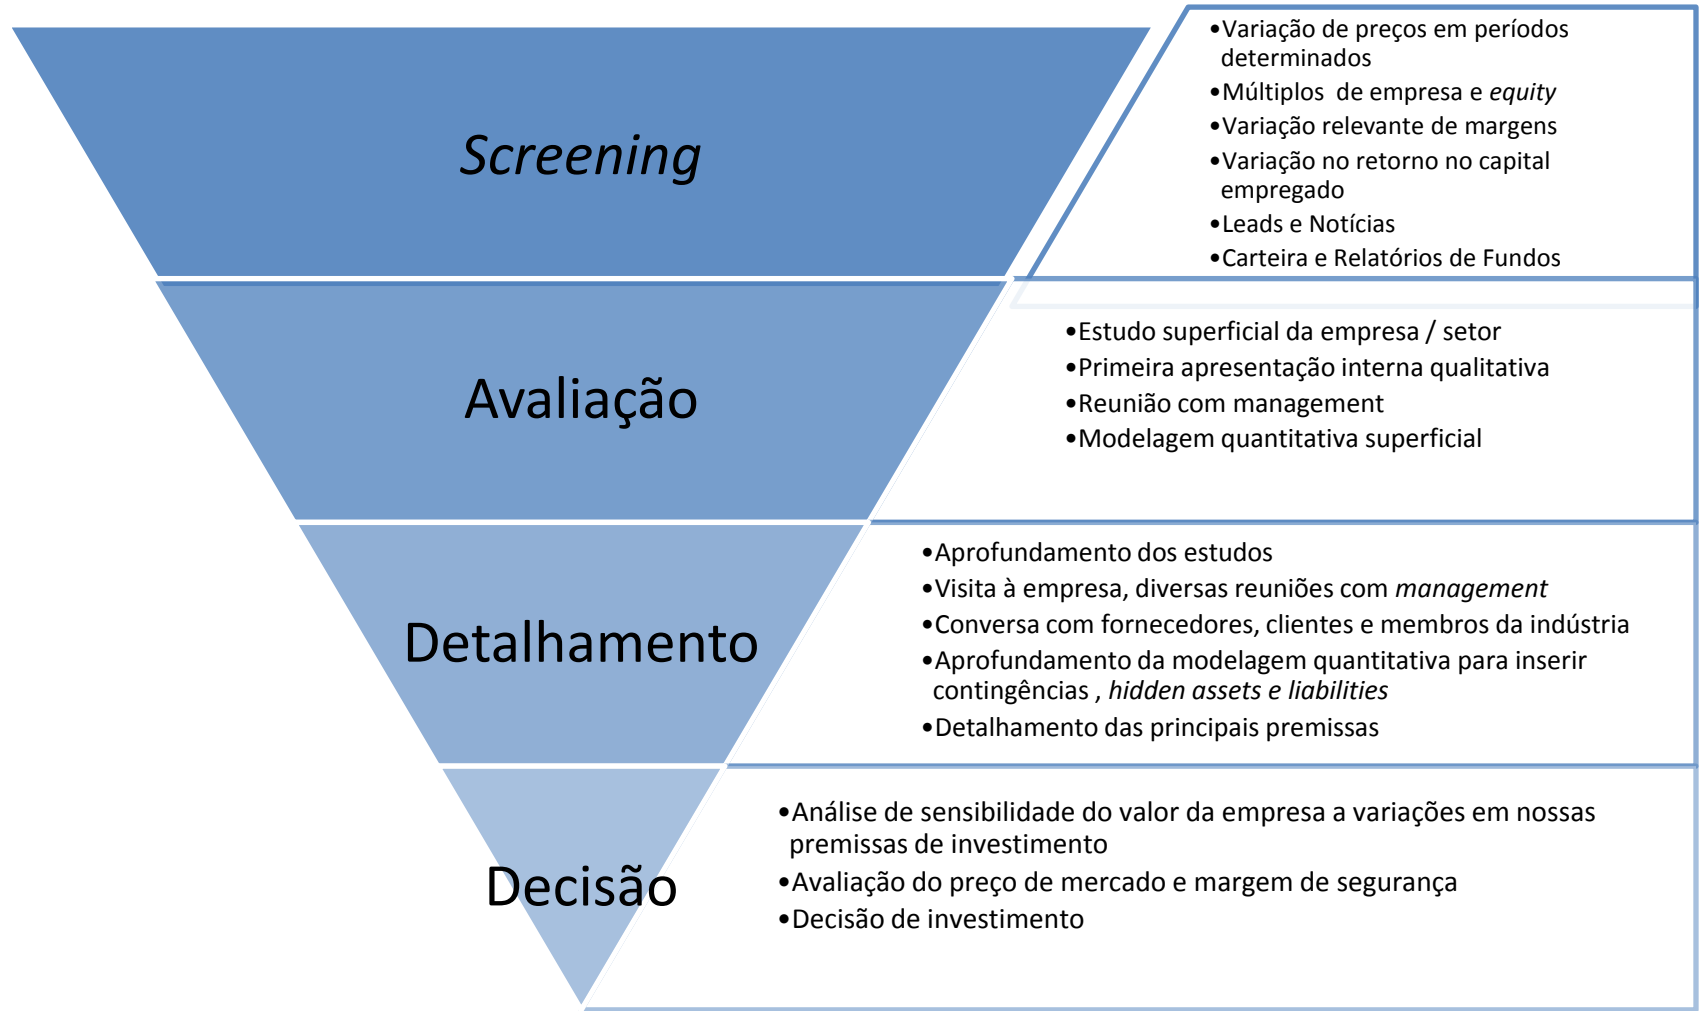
Screening

•Variação de preços em períodos determinados
•Múltiplos de empresa e *equity*
•Variação relevante de margens
•Variação no retorno no capital empregado
•Leads e Notícias
•Carteira e Relatórios de Fundos

Avaliação

•Estudo superficial da empresa / setor
•Primeira apresentação interna qualitativa
•Reunião com management
•Modelagem quantitativa superficial

Detalhamento

•Aprofundamento dos estudos
•Visita à empresa, diversas reuniões com *management*
•Conversa com fornecedores, clientes e membros da indústria
•Aprofundamento da modelagem quantitativa para inserir contingências , *hidden assets e liabilities*
•Detalhamento das principais premissas

Decisão

•Análise de sensibilidade do valor da empresa a variações em nossas premissas de investimento
•Avaliação do preço de mercado e margem de segurança
•Decisão de investimento